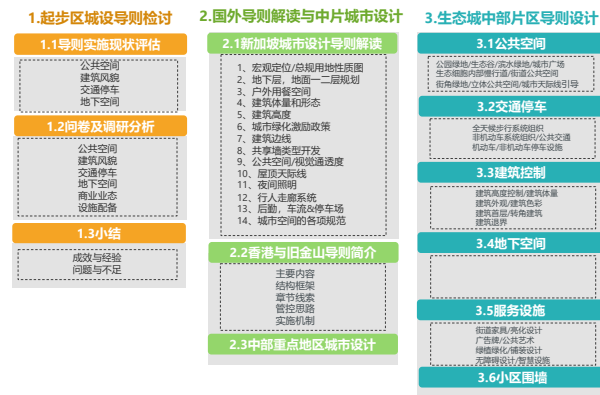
1.起步区城设导则检讨

1.1导则实施现状评估

公共空间
建筑风貌
交通停车
地下空间

1.2问卷及调研分析

公共空间
建筑风貌
交通停车
地下空间
商业业态
设施配备

1.3小结

成效与经验
问题与不足

2.国外导则解读与中片城市设计

2.1新加坡城市设计导则解读

1、宏观定位/总规用地性质图
2、地下层，地面一二层规划
3、户外用餐空间
4、建筑体量和形态
5、建筑高度
6、城市绿化激励政策
7、建筑边线
8、共享墙类型开发
9、公共空间/视觉通透度
10、屋顶天际线
11、夜间照明
12、行人走廊系统
13、后勤，车流&停车场
14、城市空间的各项规范

2.2香港与旧金山导则简介

主要内容
结构框架
章节线索
管控思路
实施机制

2.3中部重点地区城市设计

3.生态城中部片区导则设计

3.1公共空间

公园绿地/生态谷/滨水绿地/城市广场
生态细胞内部慢行/街道公共空间
街角绿地/立体公共空间/城市天际线引导

3.2交通停车

全天候步行系统组织
机动车系统组织/公共交通
机动车/非机动车停车设施

3.3建筑控制

建筑高度控制/建筑体量
建筑外观/建筑色彩
建筑首层/转角建筑
建筑退界

3.4地下空间

3.5服务设施

街道家具/亮化设计
广告牌/公共艺术
绿植绿化/铺装设计
无障碍设计/智慧设施

3.6小区围墙